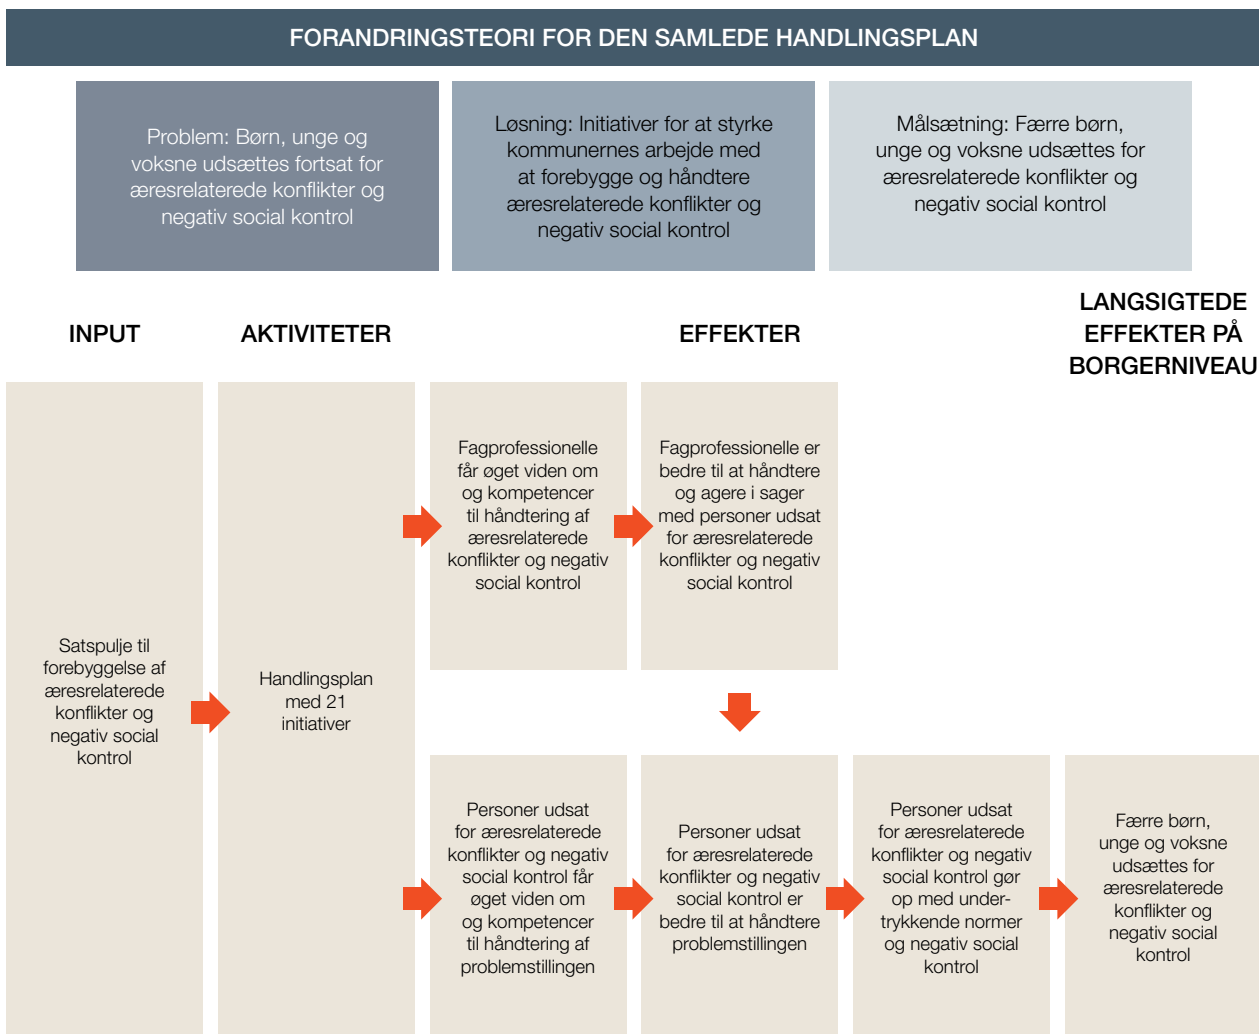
FORANDRINGSTEORI FOR DEN SAMLEDE HANDLINGSPLAN

Problem: Børn, unge og voksne udsættes fortsat for æresrelaterede konflikter og negativ social kontrol

Løsning: Initiativer for at styrke kommunernes arbejde med at forebygge og håndtere æresrelaterede konflikter og negativ social kontrol

Målsætning: Færre børn, unge og voksne udsættes for æresrelaterede konflikter og negativ social kontrol

INPUT

AKTIVITETER

EFFEKTER

LANGSIGTEDE EFFEKTER PÅ BORGERNIVEAU

Satspulje til forebyggelse af æresrelaterede konflikter og negativ social kontrol

Handlingsplan med 21 initiativer

Fagprofessionelle får øget viden om og kompetencer til håndtering af æresrelaterede konflikter og negativ social kontrol

Fagprofessionelle er bedre til at håndtere og agere i sager med personer udsat for æresrelaterede konflikter og negativ social kontrol

Personer udsat for æresrelaterede konflikter og negativ social kontrol får øget viden om og kompetencer til håndtering af problemstillingen

Personer udsat for æresrelaterede konflikter og negativ social kontrol er bedre til at håndtere problemstillingen

Personer udsat for æresrelaterede konflikter og negativ social kontrol gør op med undertrykkende normer og negativ social kontrol

Færre børn, unge og voksne udsættes for æresrelaterede konflikter og negativ social kontrol